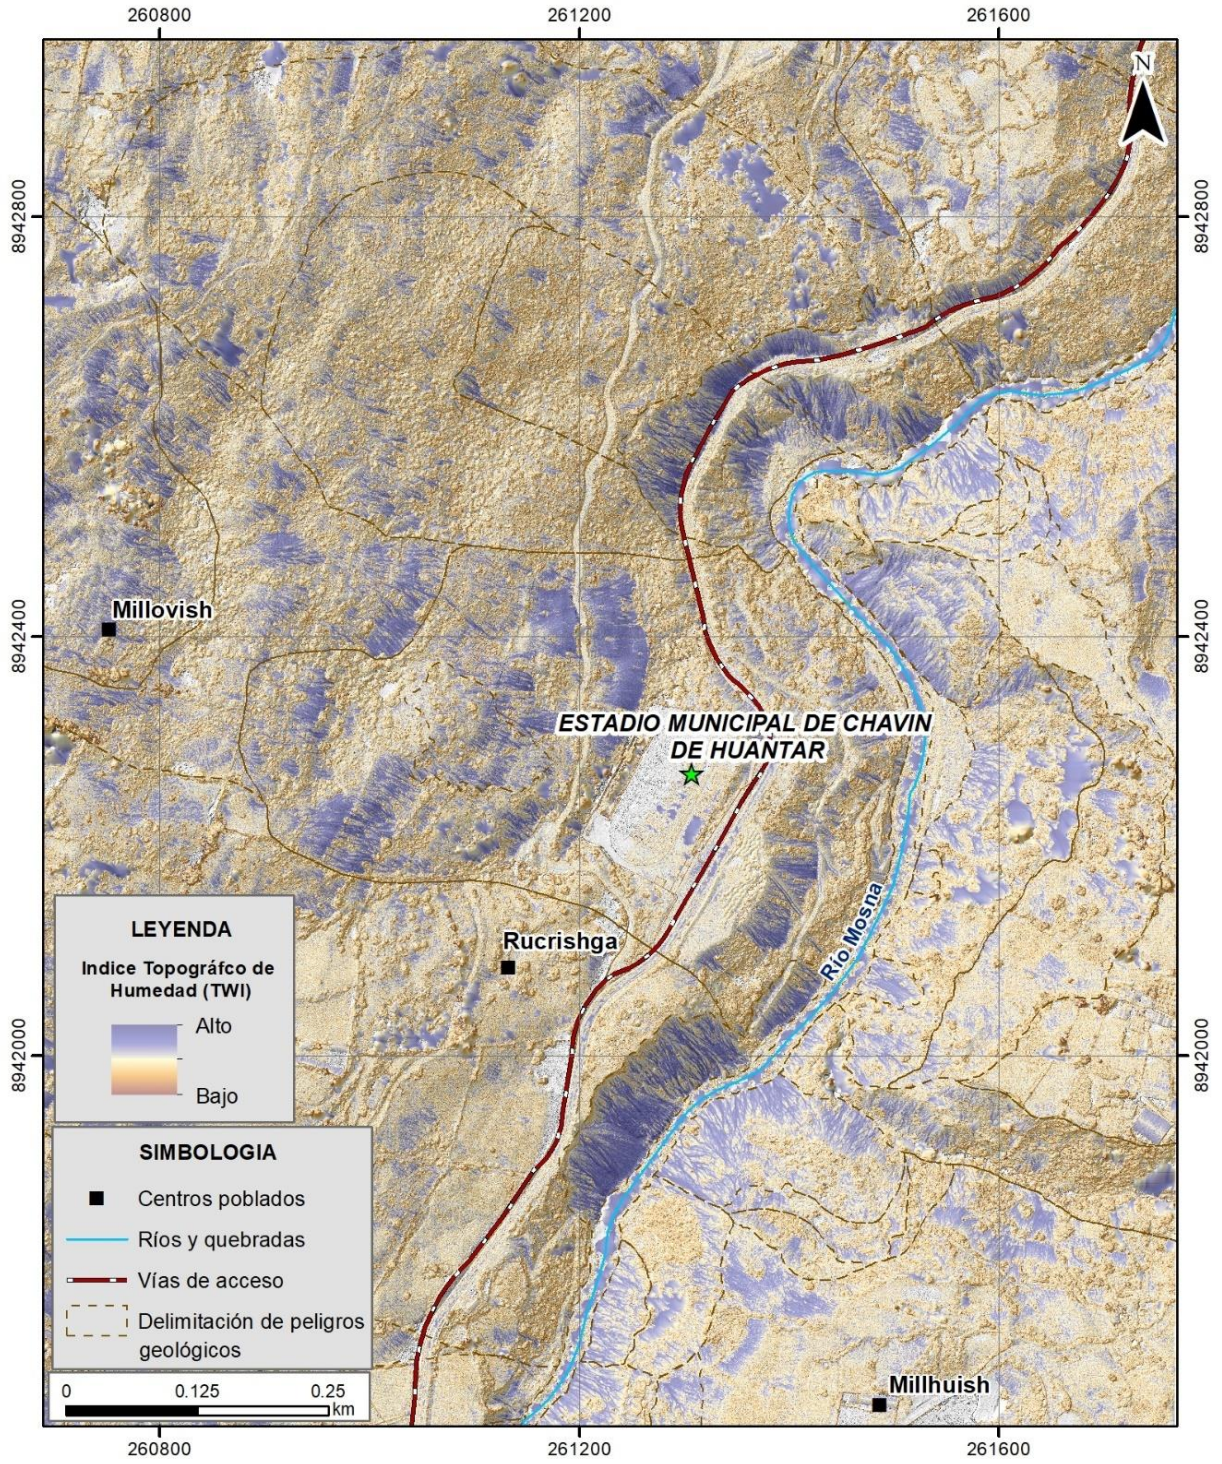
260800
261200
261600

N

8942800
8942400
8942000

Millovish

ESTADIO MUNICIPAL DE CHAVIN DE HUANTAR

Río Mosna

Rucrishga

LEYENDA

Indice Topográfco de Humedad (TWI)

Alto

Bajo

SIMBOLOGIA

Centros poblados

Ríos y quebradas

Vías de acceso

Delimitación de peligros geológicos

0 0.125 0.25 km

Millhuish

260800
261200
261600